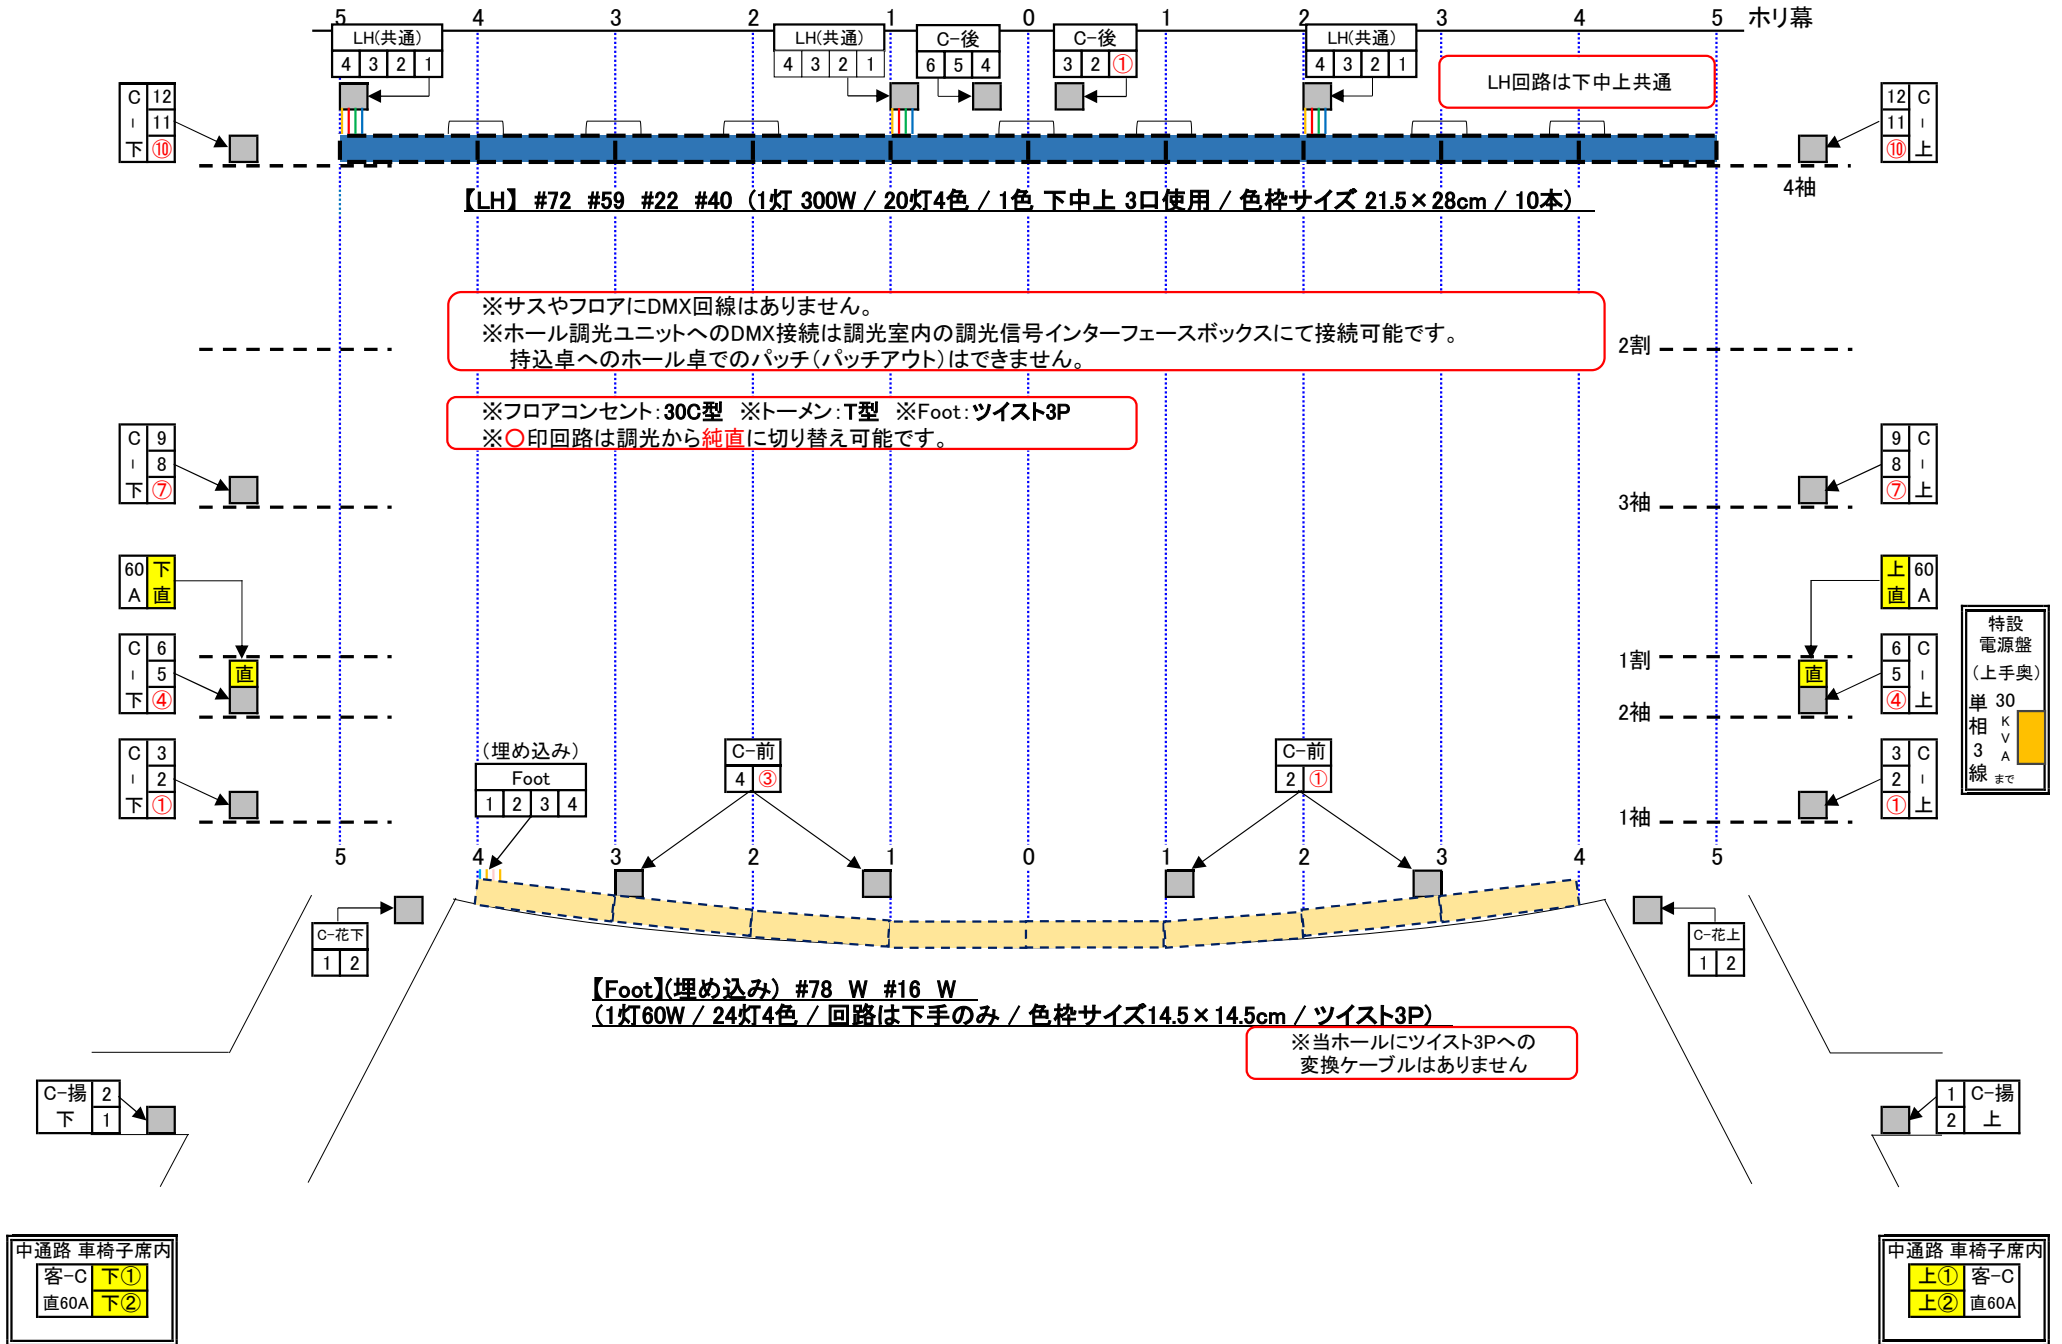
5 4 3 2 1 0 1 2 3 4 5 ホリ幕

LH(共通)
4 3 2 1

LH(共通)
4 3 2 1

C−後
6 5 4

C−後
3 2 ①

LH(共通)
4 3 2 1

LH回路は下中上共通

C − 下 12 11 ⑩

12 11 ⑩ C − 上

4袖

【LH】 #72 #59 #22 #40 (1灯 300W / 20灯4色 / 1色 下中上 3口使用 / 色枠サイズ 21.5×28cm / 10本)

※サスやフロアにDMX回線はありません。
※ホール調光ユニットへのDMX接続は調光室内の調光信号インターフェースボックスにて接続可能です。
持込卓へのホール卓でのパッチ(パッチアウト)はできません。

2割

※フロアコンセント:30C型 ※トーメン:T型 ※Foot:ツイスト3P
※○印回路は調光から純直に切り替え可能です。

C − 下 9 8 ⑦

9 8 ⑦ C − 上

3袖

60 A 下 直

上 直 60 A

特設電源盤 (上手奥)
単相3線 30 KVA まで

C − 下 6 5 ④ 直

直 6 5 ④ C − 上

1割

2袖

(埋め込み)
Foot
1 2 3 4

C−前
4 ③

C−前
2 ①

C − 下 3 2 ①

3 2 ① C − 上

1袖

5 4 3 2 1 0 1 2 3 4 5

C−花下
1 2

C−花上
1 2

【Foot】(埋め込み) #78 W #16 W
(1灯60W / 24灯4色 / 回路は下手のみ / 色枠サイズ14.5×14.5cm / ツイスト3P)

※当ホールにツイスト3Pへの変換ケーブルはありません

C−揚 下 2 1

1 2 C−揚 上

中通路 車椅子席内
客−C 下①
直60A 下②

中通路 車椅子席内
上① 客−C
上② 直60A